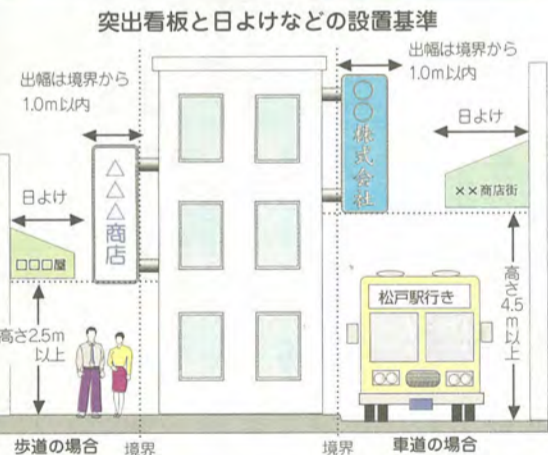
突出看板と日よけなどの設置基準

出幅は境界から
1.0m以内

出幅は境界から
1.0m以内

△
△
△
商
店

○
○
株
式
会
社

日よけ

日よけ

□□□屋

××商店街

高さ2.5m
以上

高さ4.5m以上

松戸駅行き

歩道の場合

境界

境界

車道の場合